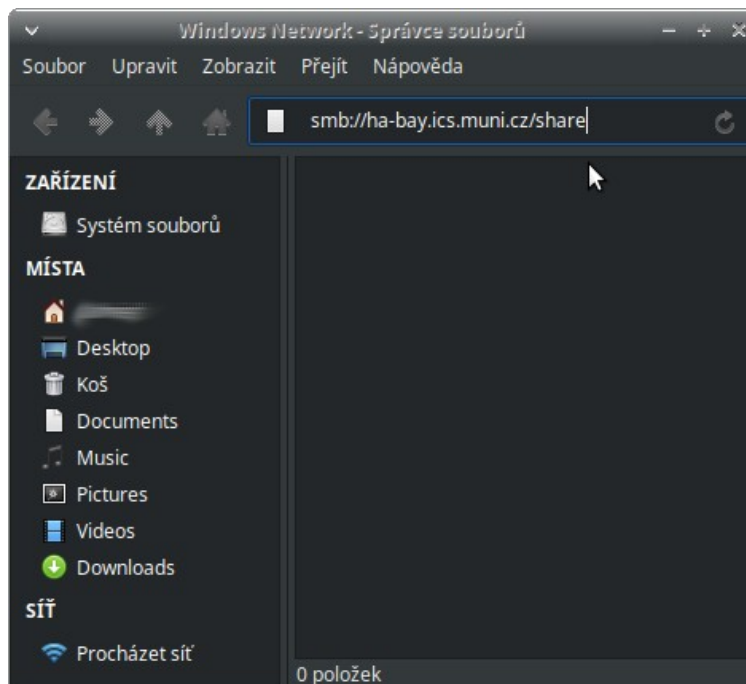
Windows Network - Správce souborů

Soubor Upravit Zobrazit Přejít Nápověda

smb://ha-bay.ics.muni.cz/share

ZAŘÍZENÍ

Systém souborů

MÍSTA

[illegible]

Desktop

Koš

Documents

Music

Pictures

Videos

Downloads

SÍŤ

Procházet síť

0 položek